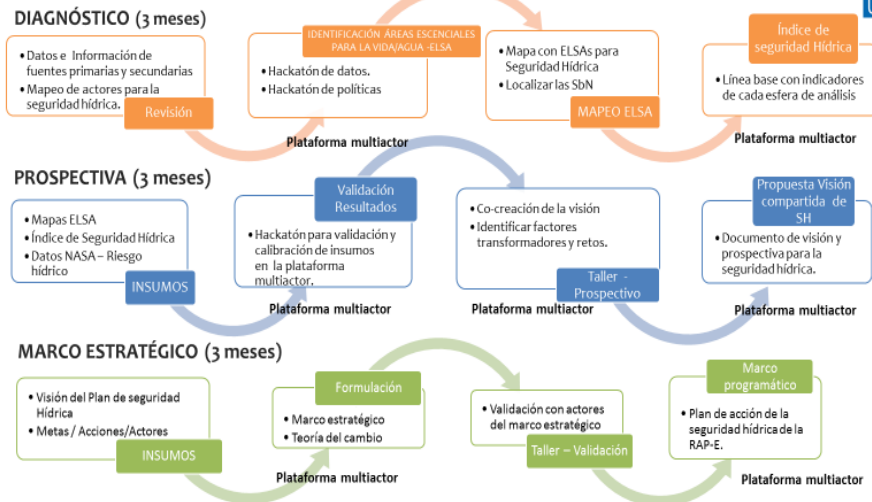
DIAGNÓSTICO (3 meses)

• Datos e Información de fuentes primarias y secundarias
• Mapeo de actores para la seguridad hídrica.

Revisión

IDENTIFICACIÓN ÁREAS ESCENCIALES PARA LA VIDA/AGUA -ELSA

• Hackatón de datos.
• Hackatón de políticas

Plataforma multiactor

• Mapa con ELSAs para Seguridad Hídrica
• Localizar las SbN

MAPEO ELSA

Índice de seguridad Hídrica

• Línea base con indicadores de cada esfera de análisis

Plataforma multiactor

PROSPECTIVA (3 meses)

• Mapas ELSA
• Índice de Seguridad Hídrica
• Datos NASA – Riesgo hídrico

INSUMOS

Validación Resultados

• Hackatón para validación y calibración de insumos en la plataforma multiactor.

Plataforma multiactor

• Co-creación de la visión
• Identificar factores transformadores y retos.

Taller - Prospectivo

Plataforma multiactor

Propuesta Visión compartida de SH

• Documento de visión y prospectiva para la seguridad hídrica.

Plataforma multiactor

MARCO ESTRATÉGICO (3 meses)

• Visión del Plan de seguridad Hídrica
• Metas / Acciones/Actores

INSUMOS

Formulación

• Marco estratégico
• Teoría del cambio

Plataforma multiactor

• Validación con actores del marco estratégico

Taller – Validación

Marco programático

• Plan de acción de la seguridad hídrica de la RAP-E.

Plataforma multiactor